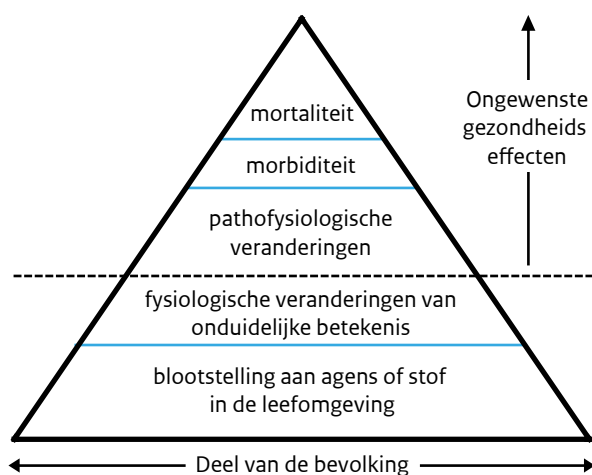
mortaliteit

morbiditeit

pathofysiologische veranderingen

fysiologische veranderingen van onduidelijke betekenis

blootstelling aan agens of stof in de leefomgeving

Ongewenste gezondheids effecten

Deel van de bevolking